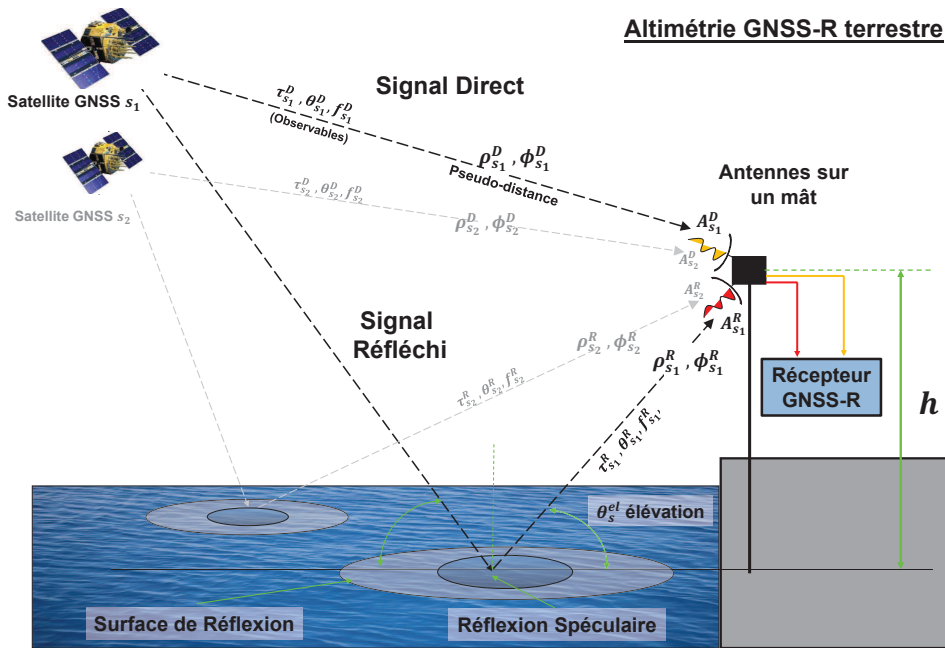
Altimétrie GNSS-R terrestre

Satellite GNSS $s_1$

Satellite GNSS $s_2$

Signal Direct

$\tau_{s_1}^D, \theta_{s_1}^D, f_{s_1}^D$
(Observables)

$\rho_{s_1}^D, \phi_{s_1}^D$
Pseudo-distance

$\tau_{s_2}^D, \theta_{s_2}^D, f_{s_2}^D$

$\rho_{s_2}^D, \phi_{s_2}^D$

Antennes sur un mât

$A_{s_1}^D$

$A_{s_2}^D$

$A_{s_2}^R$

$A_{s_1}^R$

Signal Réfléchi

$\rho_{s_2}^R, \phi_{s_2}^R$

$\tau_{s_2}^R, \theta_{s_2}^R, f_{s_2}^R$

$\rho_{s_1}^R, \phi_{s_1}^R$

$\tau_{s_1}^R, \theta_{s_1}^R, f_{s_1}^R$

Récepteur GNSS-R

$h$

$\theta_s^{el}$ élévation

Surface de Réflexion

Réflexion Spéculaire